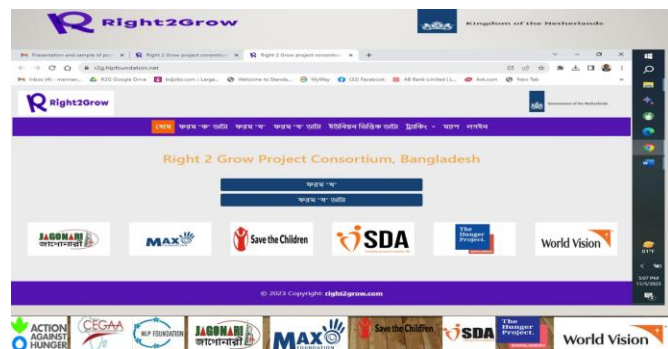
Right2Grow
Kingdom of the Netherlands

Presentation and sample of p... × Right 2 Grow project consortiu... × Right 2 Grow project consortiu... × +

r2g.hlpfoundation.net

Inbox (4) - mamun... R2G Google Drive bdjobs.com | Large... Welcome to Standa... MyWay (32) Facebook AB Bank Limited | L... Ask.com New Tab

Right2Grow
Government of the Netherlands

হোম ফরম "ক" ডাটা ফরম "খ" ফরম "খ" ডাটা ইউনিয়ন ভিত্তিক ডাটা রিপোর্টিং ম্যাপ লগইন

Right 2 Grow Project Consortium, Bangladesh

ফরম "খ"
ফরম "খ" ডাটা

JAGONARI জাগোনারী
MAX
Save the Children
SDA
The Hunger Project
World Vision

© 2023 Copyright: right2grow.com

31°C
5:07 PM
11/5/2023

ACTION AGAINST HUNGER
CEGAA
HLP FOUNDATION
JAGONARI জাগোনারী
MAX FOUNDATION
Save the Children
SDA
The Hunger Project
World Vision